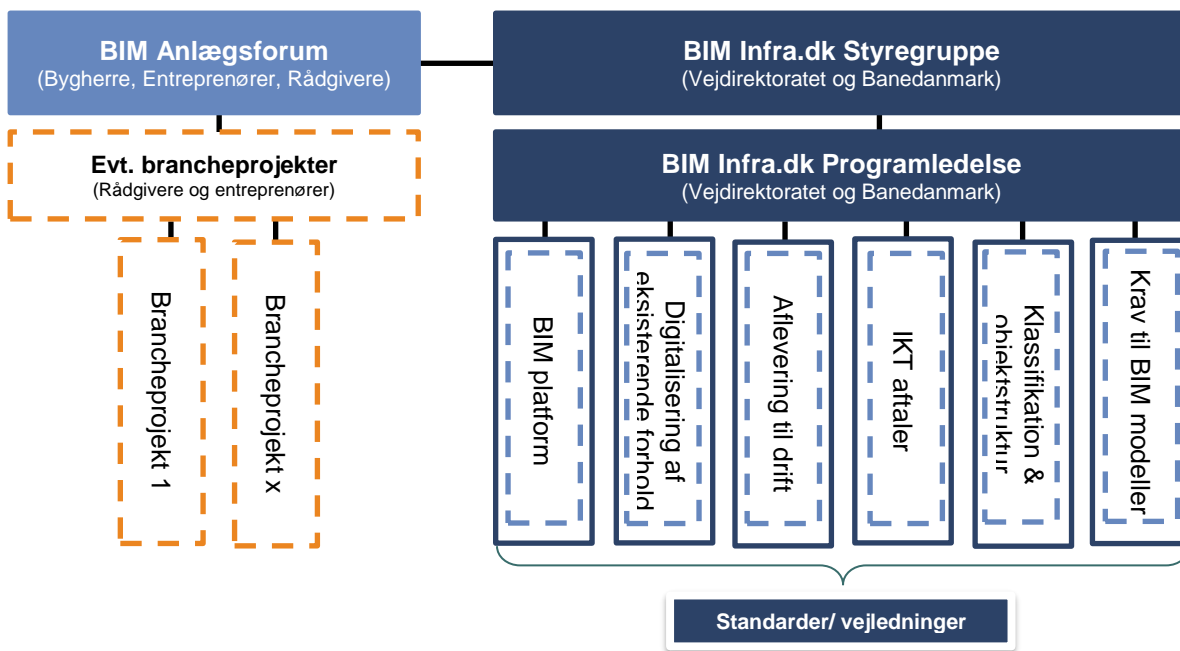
BIM Anlægsforum
(Bygherre, Entreprenører, Rådgivere)

BIM Infra.dk Styregruppe
(Vejdirektoratet og Banedanmark)

Evt. brancheprojekter
(Rådgivere og entreprenører)

BIM Infra.dk Programledelse
(Vejdirektoratet og Banedanmark)

Brancheprojekt 1

Brancheprojekt x

BIM platform

Digitalisering af eksisterende forhold

Aflevering til drift

IKT aftaler

Klassifikation & objektstruktur

Krav til BIM modeller

Standarder/ vejledninger